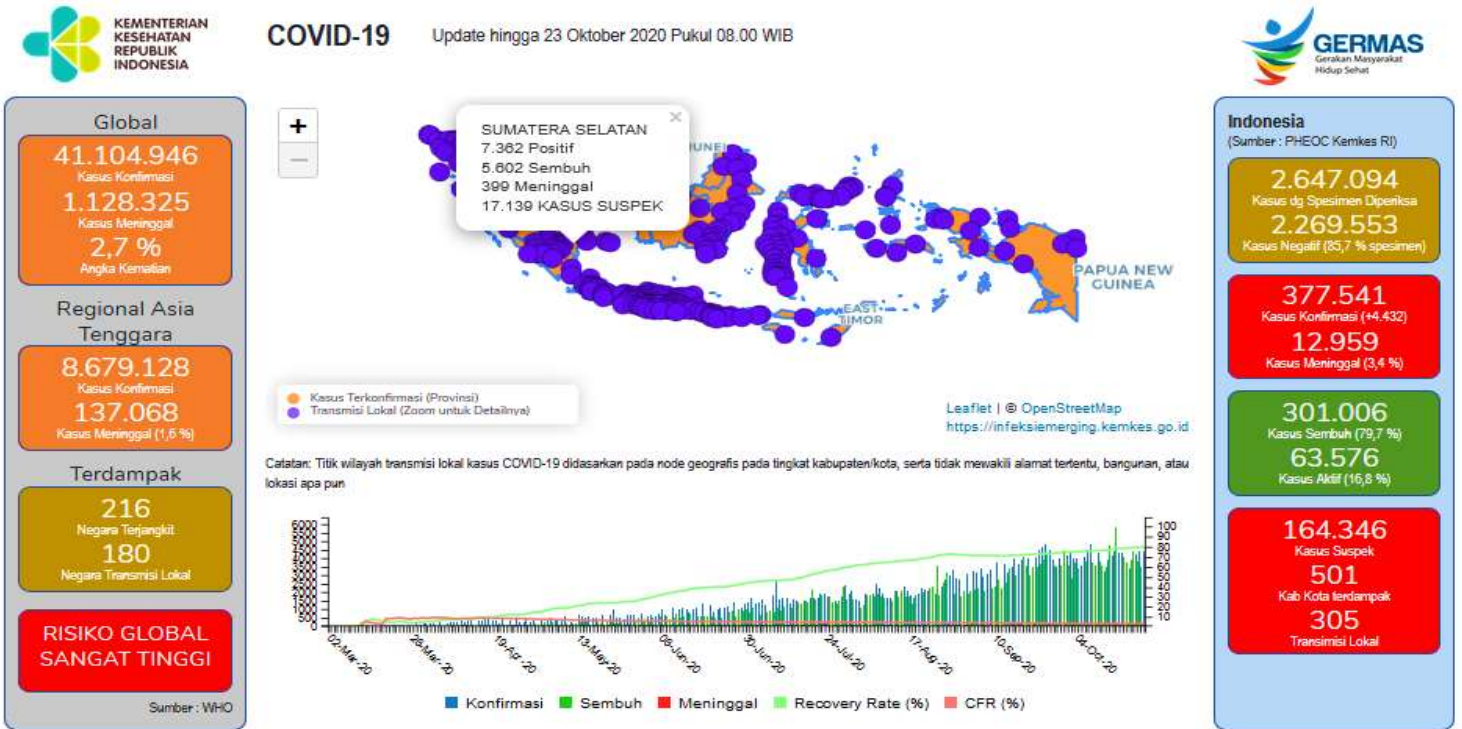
KEMENTERIAN KESEHATAN REPUBLIK INDONESIA

COVID-19

Update hingga 23 Oktober 2020 Pukul 08.00 WIB

GERMAS
Gerakan Masyarakat Hidup Sehat

Global
41.104.946
Kasus Konfirmasi
1.128.325
Kasus Meninggal
2,7 %
Angka Kematian

Regional Asia Tenggara
8.679.128
Kasus Konfirmasi
137.068
Kasus Meninggal (1,6 %)

Terdampak
216
Negara Terjangkit
180
Negara Transmisi Lokal

RISIKO GLOBAL SANGAT TINGGI

Sumber : WHO

+
—

SUMATERA SELATAN
7.362 Positif
5.602 Sembuh
399 Meninggal
17.139 KASUS SUSPEK

PAPUA NEW GUINEA
EAST TIMOR

Kasus Terkonfirmasi (Provinsi)
Transmisi Lokal (Zoom untuk Detailnya)

Leaflet | © OpenStreetMap
https://infeksiemerging.kemkes.go.id

Catatan: Titik wilayah transmisi lokal kasus COVID-19 didasarkan pada node geografis pada tingkat kabupaten/kota, serta tidak mewakili alamat tertentu, bangunan, atau lokasi apa pun

6000
50
100
90
80
70
60
50
40
30
20
10

02-Mar-20
26-Mar-20
19-Apr-20
13-May-20
06-Jun-20
30-Jun-20
24-Jul-20
17-Aug-20
10-Sep-20
04-Oct-20

Konfirmasi   Sembuh   Meninggal   Recovery Rate (%)   CFR (%)

Indonesia
(Sumber : PHEOC Kemkes RI)
2.647.094
Kasus dg Spesimen Diperiksa
2.269.553
Kasus Negatif (85,7 % spesimen)
377.541
Kasus Konfirmasi (+4.432)
12.959
Kasus Meninggal (3,4 %)
301.006
Kasus Sembuh (79,7 %)
63.576
Kasus Aktif (16,8 %)
164.346
Kasus Suspek
501
Kab Kota terdampak
305
Transimisi Lokal